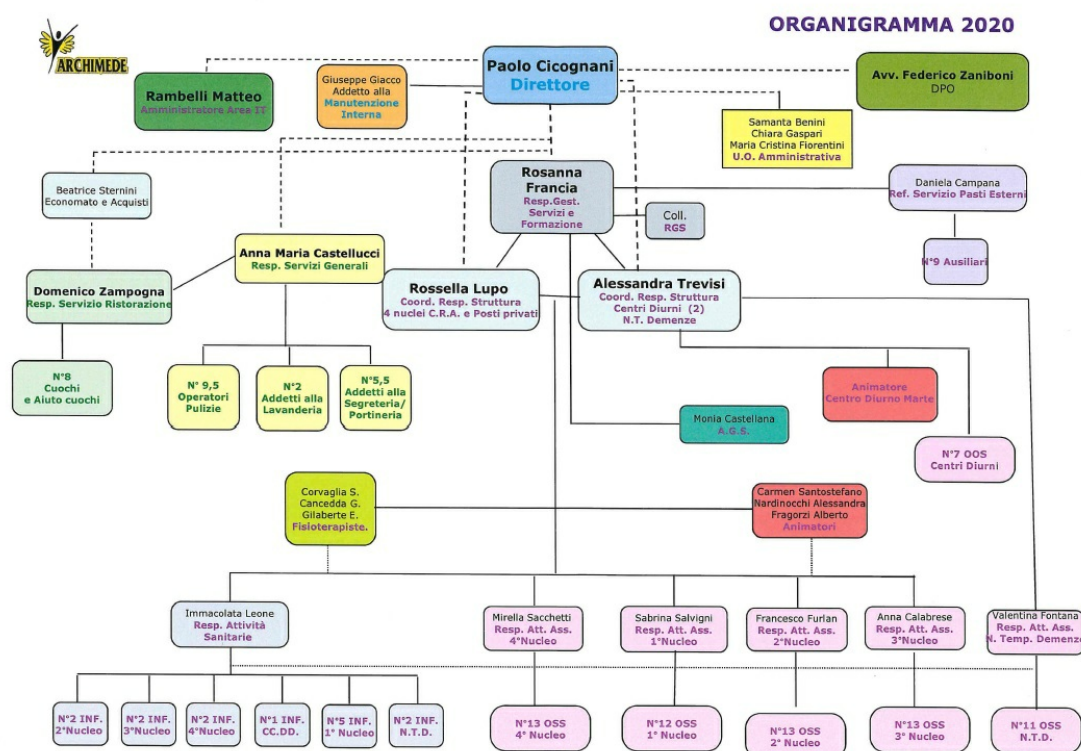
ARCHIMEDE

ORGANIGRAMMA 2020

Paolo Cicognani
Direttore

Rambelli Matteo
Amministratore Area IT

Giuseppe Giacco
Addetto alla
Manutenzione Interna

Avv. Federico Zaniboni
DPO

Samanta Benini
Chiara Gaspari
Maria Cristina Fiorentini
U.O. Amministrativa

Beatrice Sternini
Economato e Acquisti

Rosanna Francia
Resp.Gest. Servizi e Formazione

Coll.
RGS

Daniela Campana
Ref. Servizio Pasti Esterni

N°9 Ausiliari

Anna Maria Castellucci
Resp. Servizi Generali

Domenico Zampogna
Resp. Servizio Ristorazione

Rossella Lupo
Coord. Resp. Struttura
4 nuclei C.R.A. e Posti privati

Alessandra Trevisi
Coord. Resp. Struttura
Centri Diurni (2)
N.T. Demenze

N°8
Cuochi
e Aiuto cuochi

N° 9,5
Operatori
Pulizie

N°2
Addetti alla
Lavanderia

N°5,5
Addetti alla
Segreteria/
Portineria

Animatore
Centro Diurno Marte

Monia Castellana
A.G.S.

N°7 OOS
Centri Diurni

Corvaglia S.
Cancedda G.
Gilaberte E.
Fisioterapiste.

Carmen Santostefano
Nardinocchi Alessandra
Fragorzi Alberto
Animatori

Immacolata Leone
Resp. Attività Sanitarie

Mirella Sacchetti
Resp. Att. Ass.
4°Nucleo

Sabrina Salvigni
Resp. Att. Ass.
1°Nucleo

Francesco Furlan
Resp. Att. Ass.
2°Nucleo

Anna Calabrese
Resp. Att. Ass.
3°Nucleo

Valentina Fontana
Resp. Att. Ass.
N. Temp. Demenze

N°2 INF.
2°Nucleo

N°2 INF.
3°Nucleo

N°2 INF.
4°Nucleo

N°1 INF.
CC.DD.

N°5 INF.
1° Nucleo

N°2 INF.
N.T.D.

N°13 OSS
4° Nucleo

N°12 OSS
1° Nucleo

N°13 OSS
2° Nucleo

N°13 OSS
3° Nucleo

N°11 OSS
N.T.D.